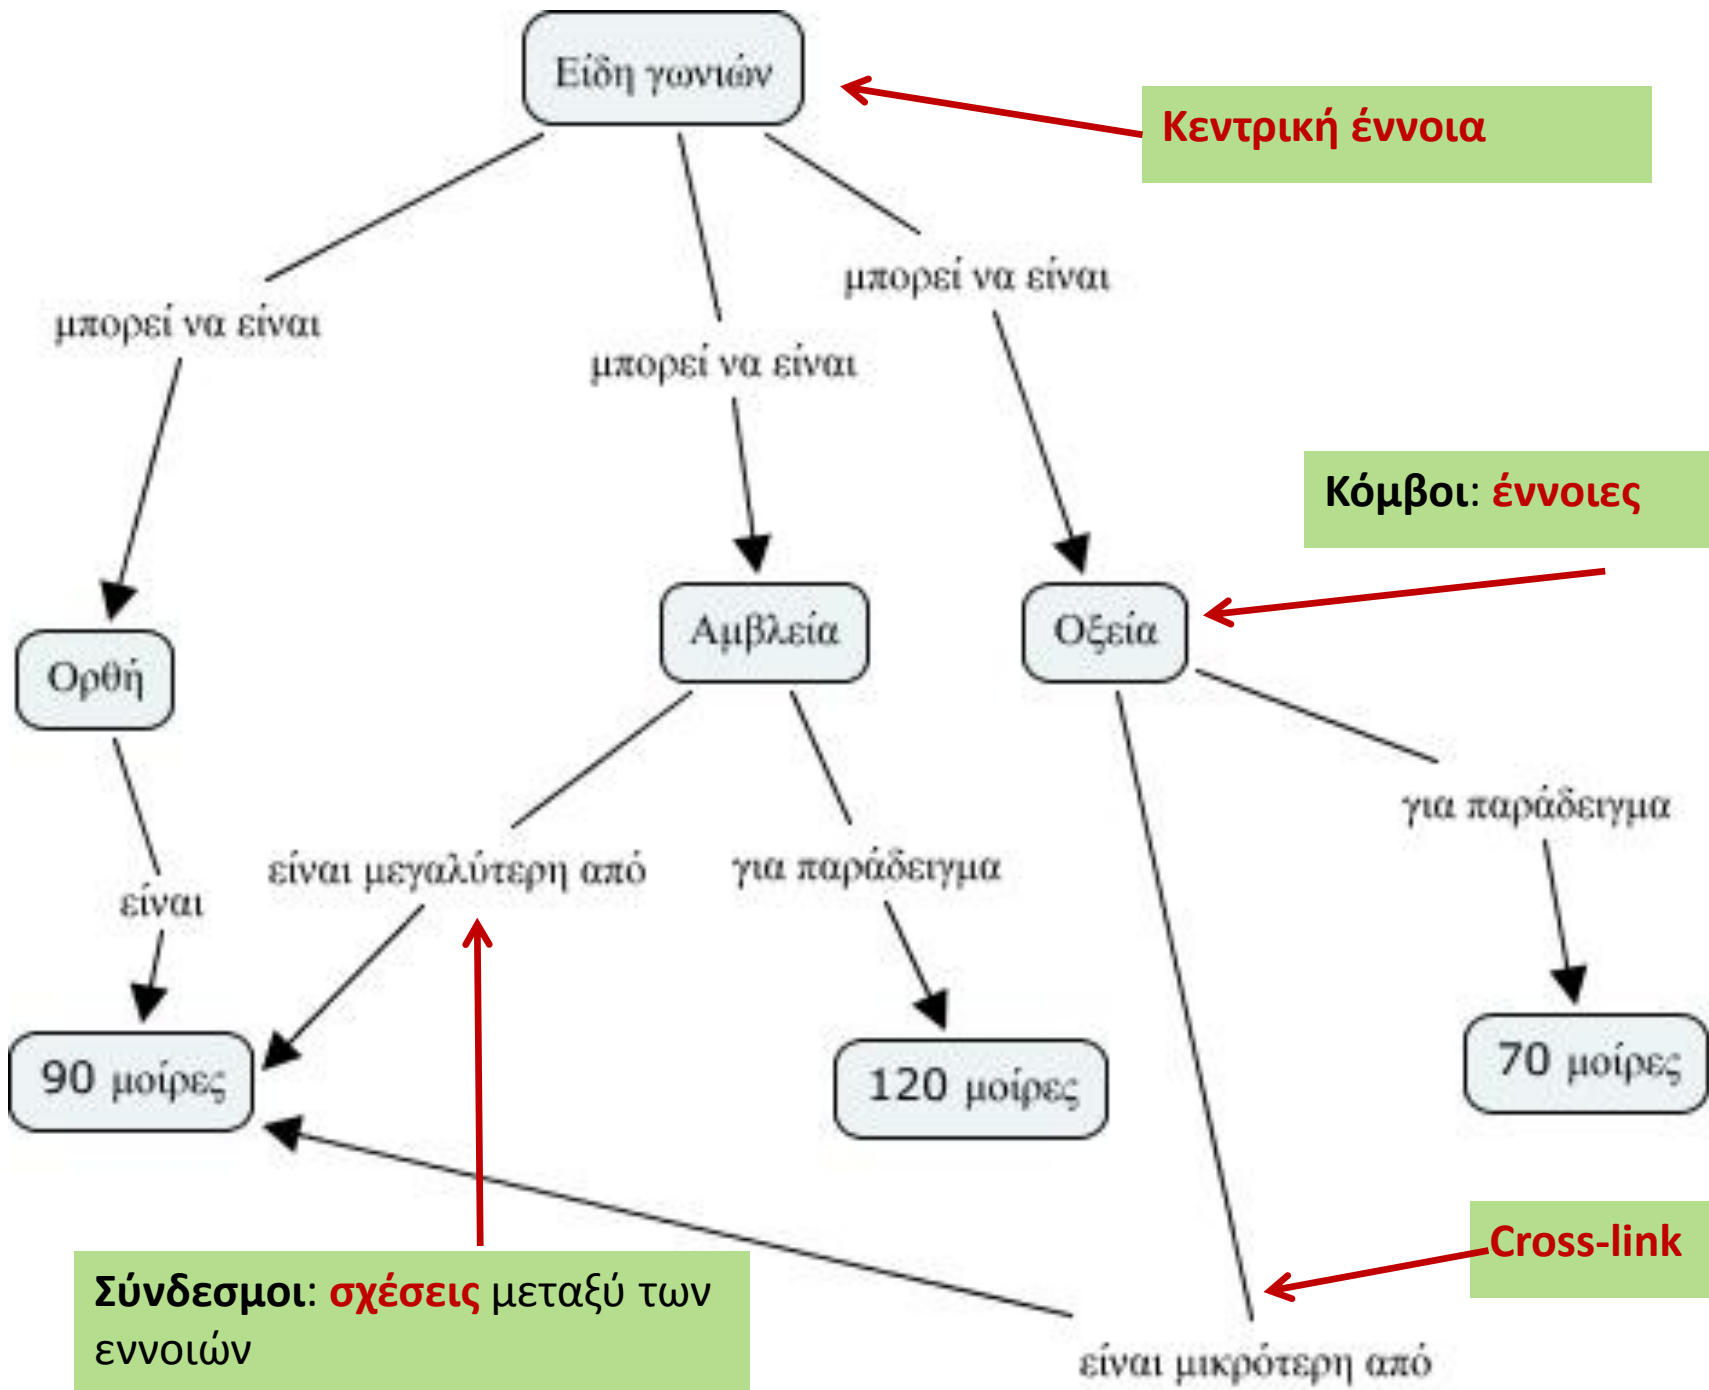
Είδη γωνιών

Κεντρική έννοια

μπορεί να είναι

μπορεί να είναι

μπορεί να είναι

Κόμβοι: έννοιες

Ορθή

Αμβλεία

Οξεία

είναι

είναι μεγαλύτερη από

για παράδειγμα

για παράδειγμα

90 μοίρες

120 μοίρες

70 μοίρες

Cross-link

Σύνδεσμοι: σχέσεις μεταξύ των εννοιών

είναι μικρότερη από